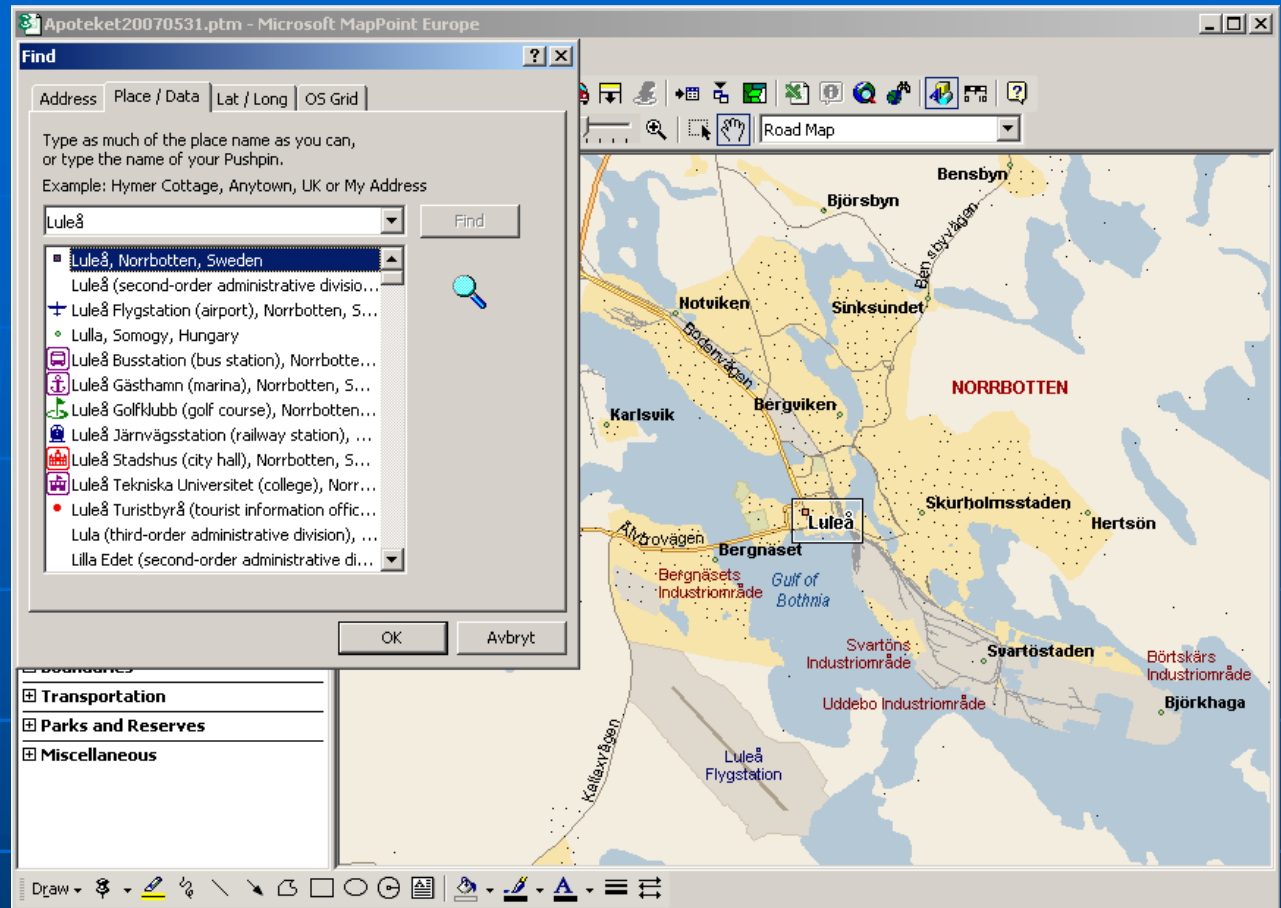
Apoteket20070531.ptm - Microsoft MapPoint Europe

Find

Address | Place / Data | Lat / Long | OS Grid

Type as much of the place name as you can, or type the name of your Pushpin.

Example: Hymer Cottage, Anytown, UK or My Address

Luleå

Find

Luleå, Norrbotten, Sweden
Luleå (second-order administrative divisio...
Luleå Flygstation (airport), Norrbotten, S...
Lulla, Somogy, Hungary
Luleå Busstation (bus station), Norrbotte...
Luleå Gästhamn (marina), Norrbotten, S...
Luleå Golfklubb (golf course), Norrbotten...
Luleå Järnvägsstation (railway station), ...
Luleå Stadshus (city hall), Norrbotten, S...
Luleå Tekniska Universitet (college), Norr...
Luleå Turistbyrå (tourist information offic...
Lula (third-order administrative division), ...
Lilla Edet (second-order administrative di...

OK
Avbryt

Boundaries
Transportation
Parks and Reserves
Miscellaneous

Road Map

Bensbyn
Björsbyn
Bensbyvägen
Notviken
Sinksundet
Bodenvägen
NORRBOTTEN
Karlsvik
Bergviken
Skurholmsstaden
Hertsön
Luleå
Ätvrovägen
Bergnäset
Bergnäsets Industriområde
Gulf of Bothnia
Svartöns Industriområde
Svartöstaden
Börtskärs Industriområde
Uddebo Industriområde
Björkhaga
Kallaxvägen
Luleå Flygstation

Draw